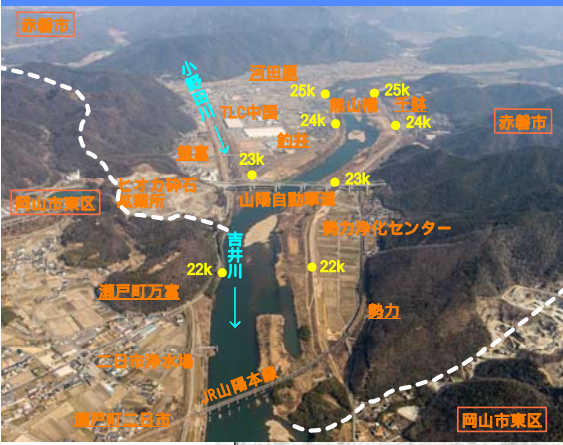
赤磐市

小野田川

河田原

25k

25k

熊山橋

千躰

TLC中国

24k

24k

赤磐市

松木

坂根

23k

23k

岡山市東区

ヒオカ砕石
広瀬所

山陽自動車道

吉井川

勢力浄化センター

22k

22k

瀬戸町万富

勢力

二日市浄水場

JR山陽本線

瀬戸町二日市

岡山市東区